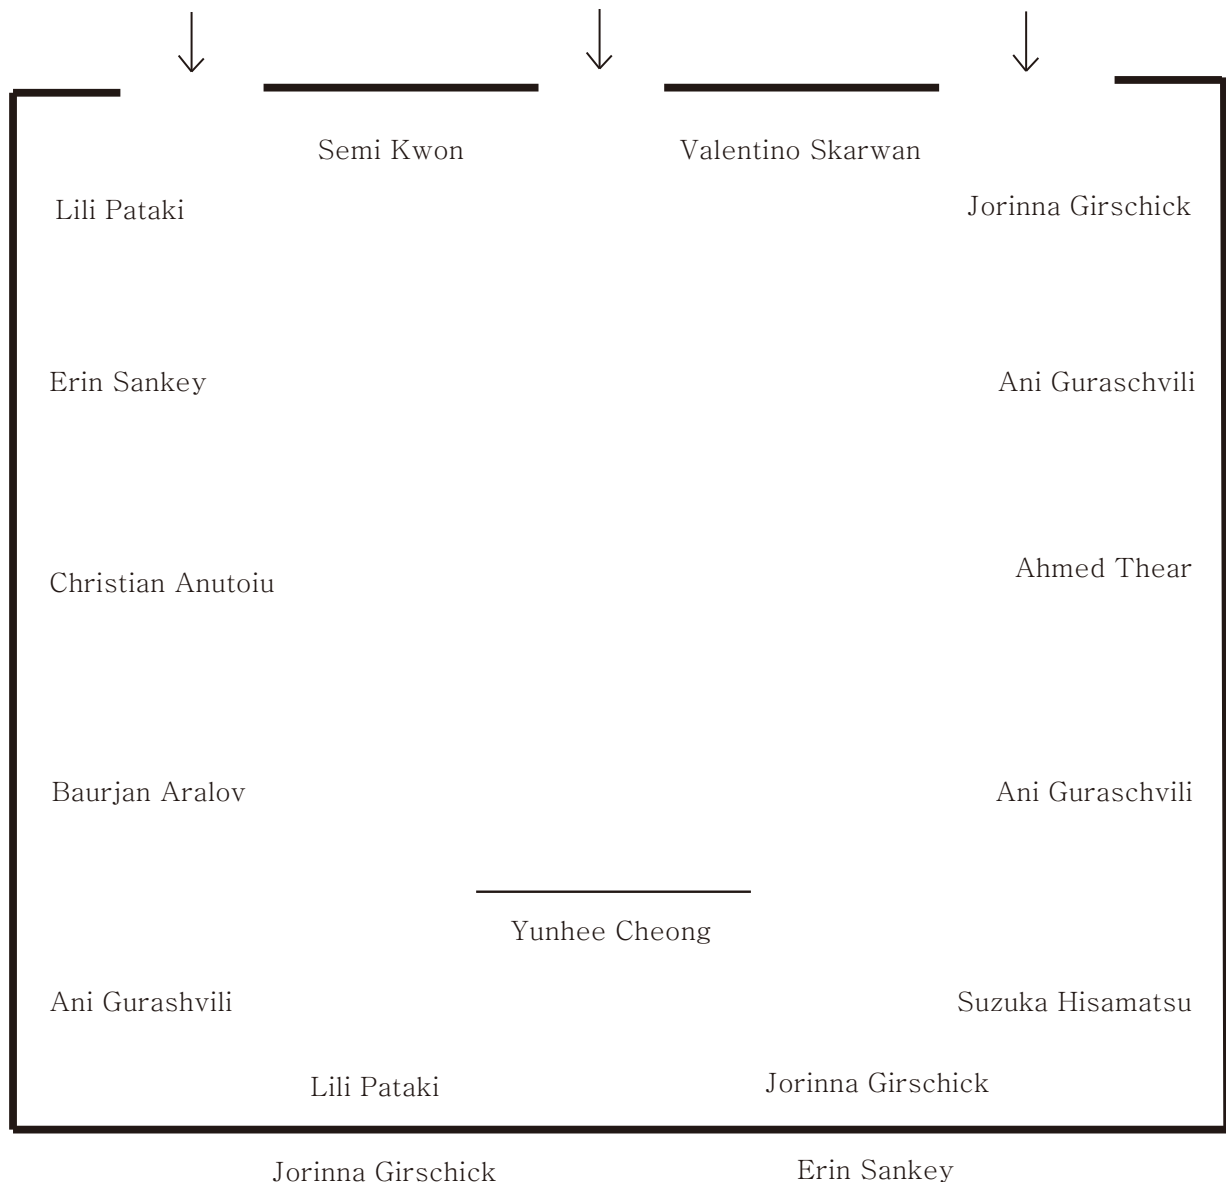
Semi Kwon

Valentino Skarwan

Lili Pataki

Jorinna Girschick

Erin Sankey

Ani Guraschvili

Christian Anutoiu

Ahmed Thear

Baurjan Aralov

Ani Guraschvili

Yunhee Cheong

Ani Gurashvili

Suzuka Hisamatsu

Lili Pataki

Jorinna Girschick

Jorinna Girschick

Erin Sankey